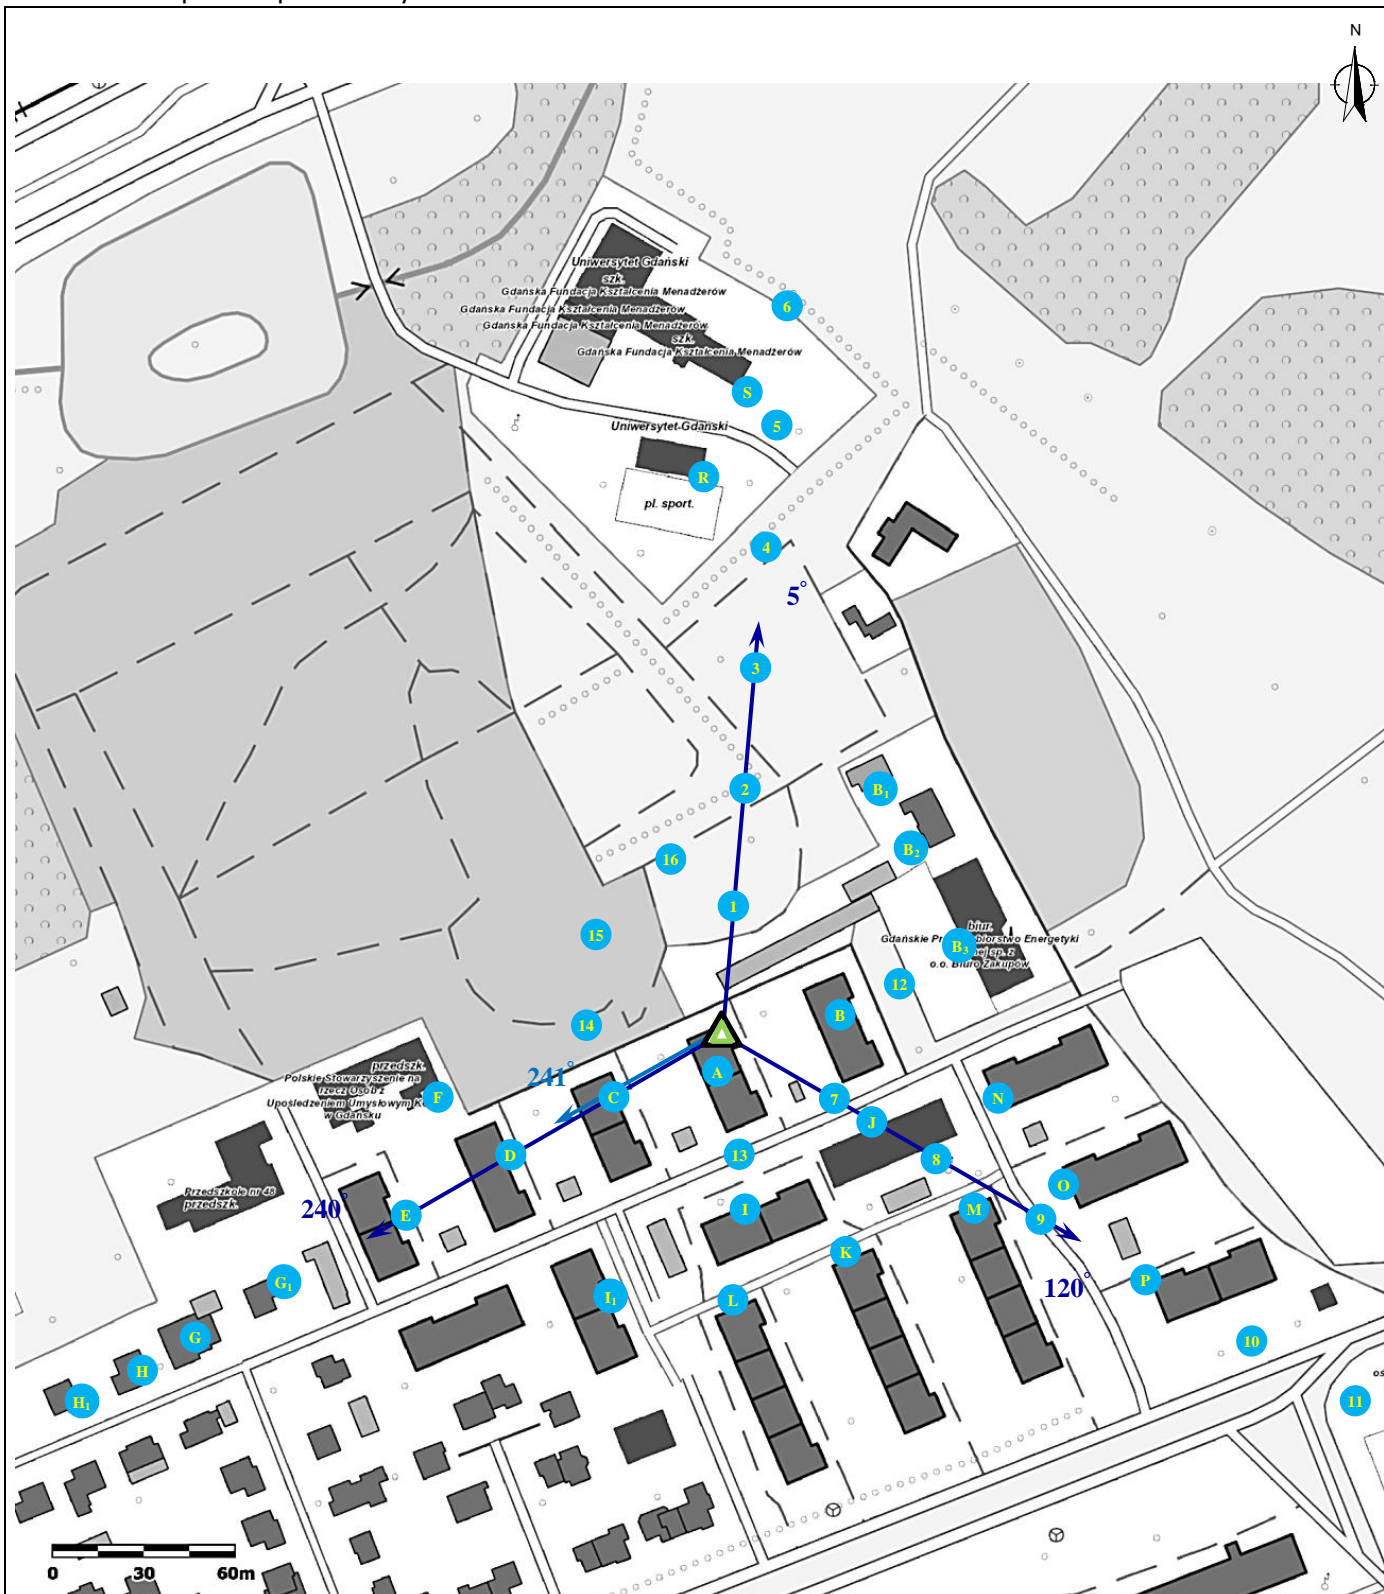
N

Uniwersytet Gdański
szk.
Gdańska Fundacja Kształcenia Menadżerów
Gdańska Fundacja Kształcenia Menadżerów
Gdańska Fundacja Kształcenia Menadżerów
szk.
Gdańska Fundacja Kształcenia Menadżerów

6
S
5
Uniwersytet Gdański
R
pl. sport.
4
$5^\circ$
3
2
$B_1$
$B_2$
16
1
15
biur.
Gdańskie Pr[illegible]biorstwo Energetyki
$B_3$ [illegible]nej sp. z
o.o. Biuro Zakupów
12
14
B
przedszk.
Polskie Stowarzyszenie na Rzecz Osób z Upośledzeniem Umysłowym K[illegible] w Gdańsku
$241^\circ$
F
A
C
7
N
J
D
13
8
Przedszkole nr 48
przedszk.
O
$240^\circ$
E
I
M
9
K
$G_1$
$120^\circ$
P
$I_1$
L
G
10
H
$H_1$
11
os

0 30 60m